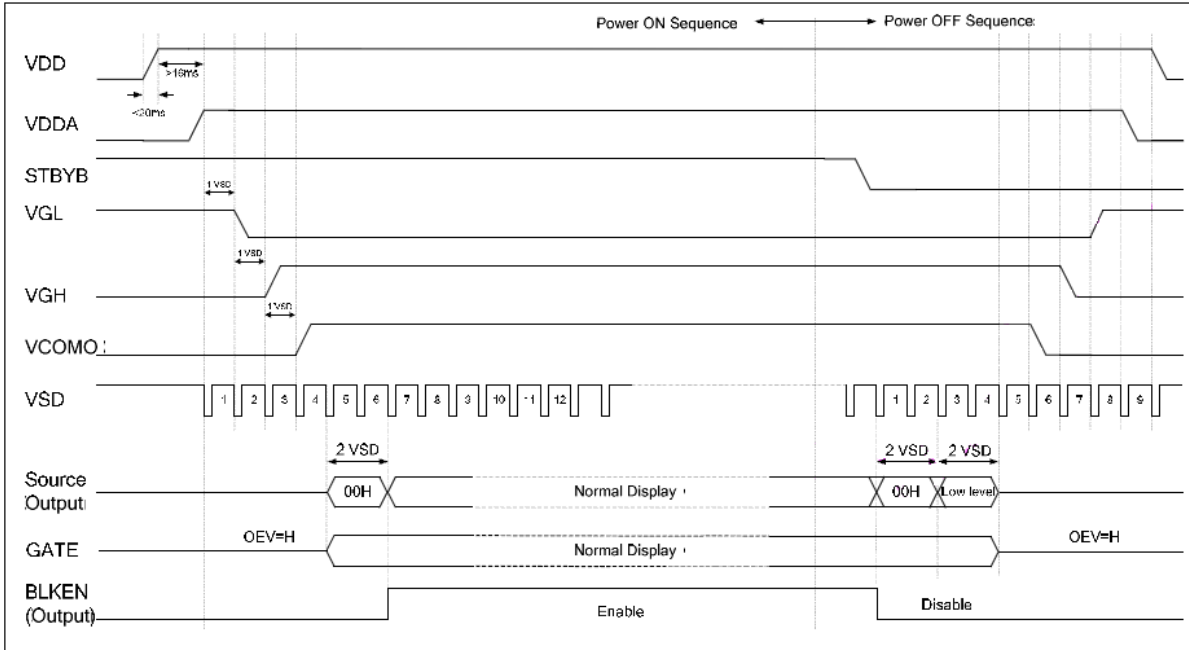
Power ON Sequence Power OFF Sequence

VDD

>16ms

<20ms

VDDA

STBYB

1 VSD

VGL

1 VSD

VGH

1 VSD

VCOMO

VSD

1 2 3 4 5 6 7 8 9 10 11 12

1 2 3 4 5 6 7 8 9

2 VSD

2 VSD 2 VSD

Source Output

00H

Normal Display

00H

Low level

GATE

OEV=H

Normal Display

OEV=H

BLKEN (Output)

Enable

Disable